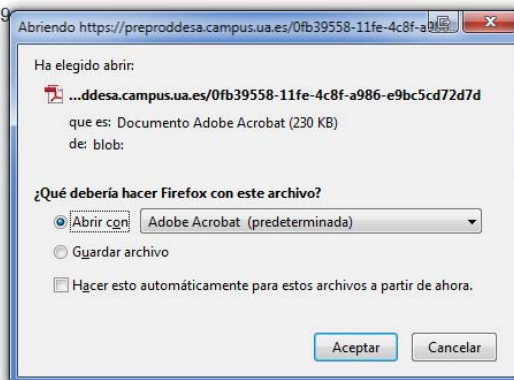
Abriendo https://preproddesa.campus.ua.es/0fb39558-11fe-4c8f-a

Ha elegido abrir:

...ddesa.campus.ua.es/0fb39558-11fe-4c8f-a986-e9bc5cd72d7d

que es: Documento Adobe Acrobat (230 KB)

de: blob:

¿Qué debería hacer Firefox con este archivo?

Abrir con Adobe Acrobat (predeterminada)

Guardar archivo

Hacer esto automáticamente para estos archivos a partir de ahora.

Aceptar Cancelar